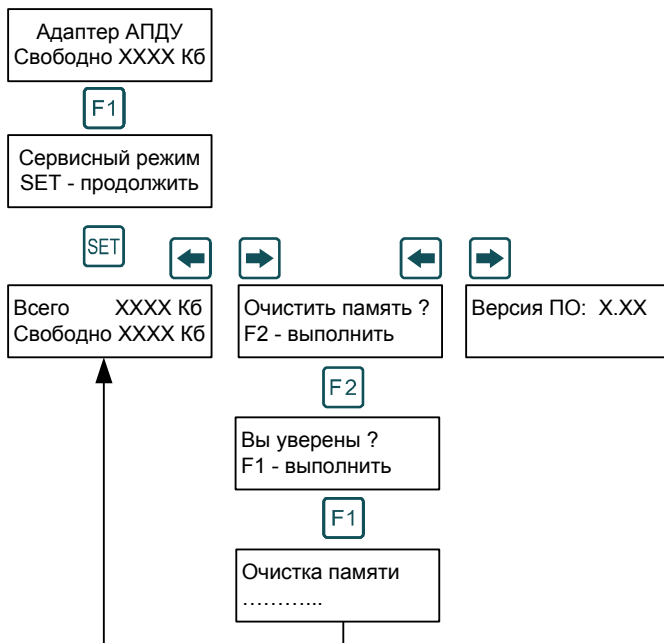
Адаптер АПДУ
Свободно XXXX Кб

F1

Сервисный режим
SET - продолжить

SET

Всего XXXX Кб
Свободно XXXX Кб

Очистить память ?
F2 - выполнить

Версия ПО: X.XX

F2

Вы уверены ?
F1 - выполнить

F1

Очистка памяти
………...